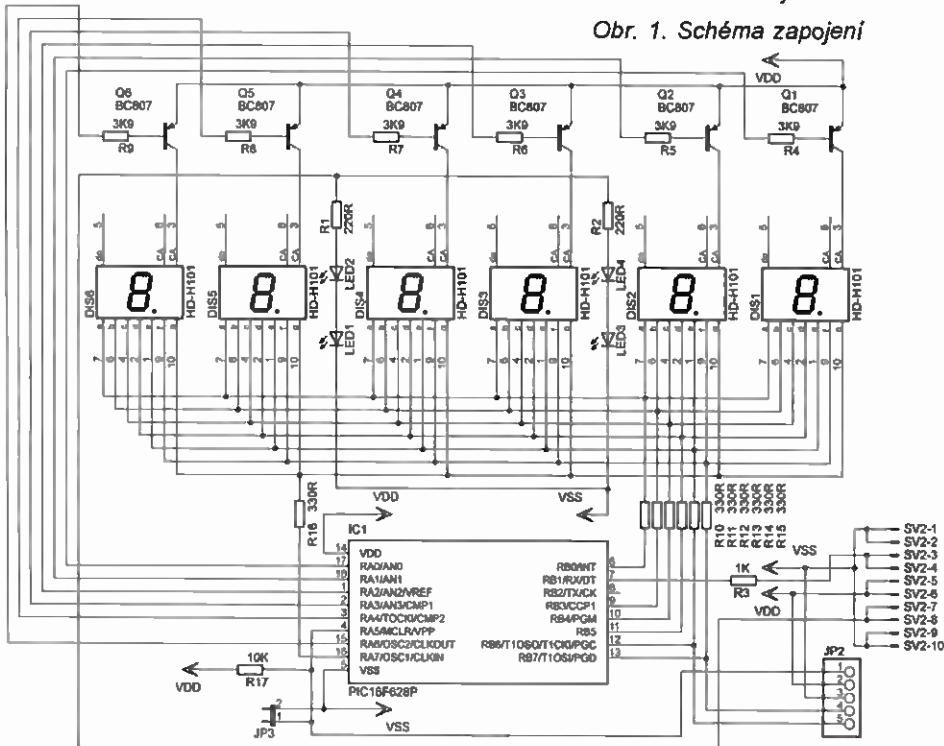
Obr. 1. Schéma zapojení

VDD

Q6
BC807
3K9
R9

Q5
BC807
3K9
R8

Q4
BC807
3K9
R7

Q3
BC807
3K9
R6

Q2
BC807
3K9
R5

Q1
BC807
3K9
R4

R1
220R
LED2
LED1

R2
220R
LED4
LED3

DIS6 HD-H101
DIS5 HD-H101
DIS4 HD-H101
DIS3 HD-H101
DIS2 HD-H101
DIS1 HD-H101

8. 8. 8. 8. 8. 8.

VDD
VSS

R16 330R

R10 330R
R11 330R
R12 330R
R13 330R
R14 330R
R15 330R

IC1
14 VDD
17 RA0/AN0
18 RA1/AN1
1 RA2/AN2/VREF
2 RA3/AN3/CMP1
3 RA4/TOCKI/CMP2
4 RA5/MCLR/VPP
15 RA6/OSC2/CLKOUT
16 RA7/OSC1/CLKIN
5 VSS
RB0/INT 6
RB1/RX/DT 7
RB2/TX/CK 8
RB3/CCP1 9
RB4/PGM 10
RB5 11
RB6/T1OSO/T1CKI/PGC 12
RB7/T1OSI/PGD 13
PIC16F628P

10K
R17
VDD

JP3
2
1
VSS

1K
R3
VSS
VDD

SV2-1
SV2-2
SV2-3
SV2-4
SV2-5
SV2-6
SV2-7
SV2-8
SV2-9
SV2-10

JP2
1
2
3
4
5